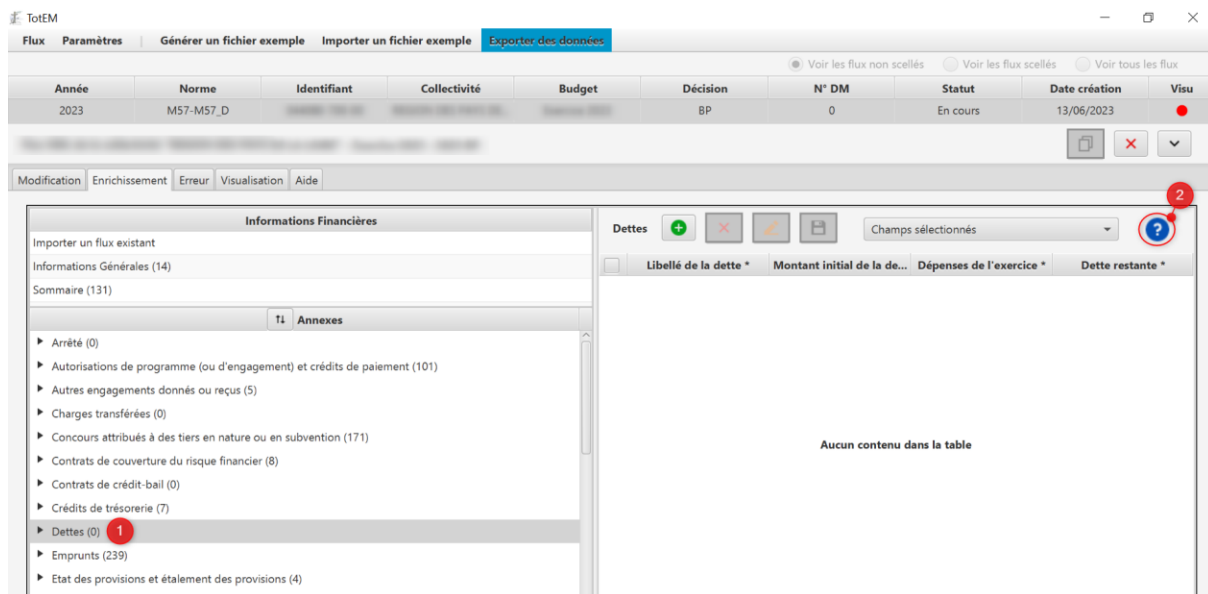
TotEM

Flux Paramètres Générer un fichier exemple Importer un fichier exemple Exporter des données

Voir les flux non scellés Voir les flux scellés Voir tous les flux

| Année | Norme | Identifiant | Collectivité | Budget | Décision | N° DM | Statut | Date création | Visu |
|---|---|---|---|---|---|---|---|---|---|
| 2023 | M57-M57_D | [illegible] | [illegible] | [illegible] | BP | 0 | En cours | 13/06/2023 | |

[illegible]

Modification Enrichissement Erreur Visualisation Aide

Informations Financières
Importer un flux existant
Informations Générales (14)
Sommaire (131)

Annexes
Arrêté (0)
Autorisations de programme (ou d'engagement) et crédits de paiement (101)
Autres engagements donnés ou reçus (5)
Charges transférées (0)
Concours attribués à des tiers en nature ou en subvention (171)
Contrats de couverture du risque financier (8)
Contrats de crédit-bail (0)
Crédits de trésorerie (7)
Dettes (0) 1
Emprunts (239)
Etat des provisions et étalement des provisions (4)

Dettes
Champs sélectionnés
2

| Libellé de la dette * | Montant initial de la de... | Dépenses de l'exercice * | Dette restante * |
|---|---|---|---|

Aucun contenu dans la table